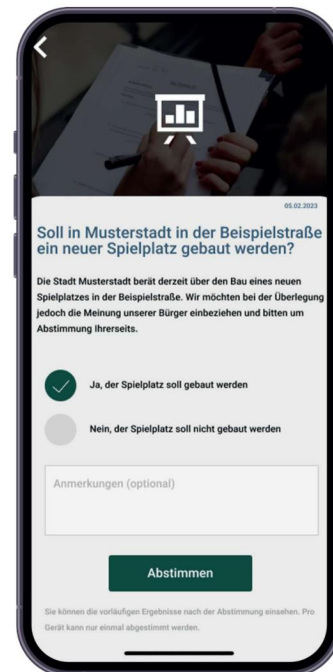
05.02.2023

Soll in Musterstadt in der Beispielstraße ein neuer Spielplatz gebaut werden?

Die Stadt Musterstadt berät derzeit über den Bau eines neuen Spielplatzes in der Beispielstraße. Wir möchten bei der Überlegung jedoch die Meinung unserer Bürger einbeziehen und bitten um Abstimmung Ihrerseits.

Ja, der Spielplatz soll gebaut werden

Nein, der Spielplatz soll nicht gebaut werden

Anmerkungen (optional)

Abstimmen

Sie können die vorläufigen Ergebnisse nach der Abstimmung einsehen. Pro Gerät kann nur einmal abgestimmt werden.